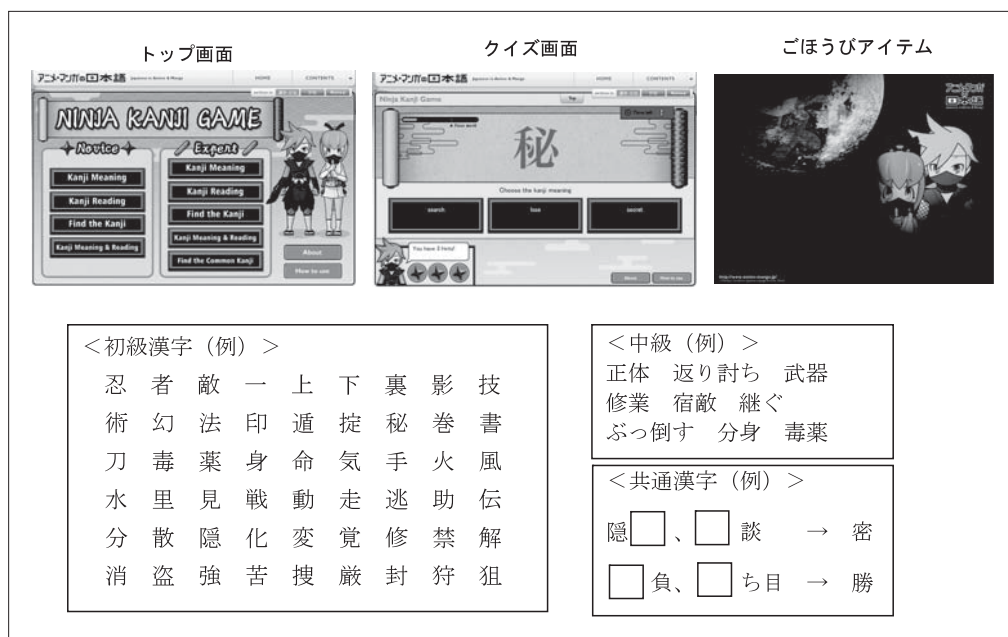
トップ画面

アニメ・マンガの日本語 HOME CONTENTS

NINJA KANJI GAME

Novice

Kanji Meaning

Kanji Reading

Find the Kanji

Kanji Meaning & Reading

Expert

Kanji Meaning

Kanji Reading

Find the Kanji

Kanji Meaning & Reading

Find the Common Kanji

About

How to use

クイズ画面

アニメ・マンガの日本語 HOME CONTENTS

Ninja Kanji Game

Top

Time left

秘

Choose the kanji meaning

search

lose

secret

You have 3 hints!

About

How to use

ごほうびアイテム

アニメ・マンガの日本語

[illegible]

＜初級漢字（例）＞

忍　者　敵　一　上　下　裏　影　技
術　幻　法　印　遁　掟　秘　巻　書
刀　毒　薬　身　命　気　手　火　風
水　里　見　戦　動　走　逃　助　伝
分　散　隠　化　変　覚　修　禁　解
消　盗　強　苦　捜　厳　封　狩　狙

＜中級（例）＞

正体　返り討ち　武器
修業　宿敵　継ぐ
ぶっ倒す　分身　毒薬

＜共通漢字（例）＞

隠□、□談　→　密

□負、□ち目　→　勝